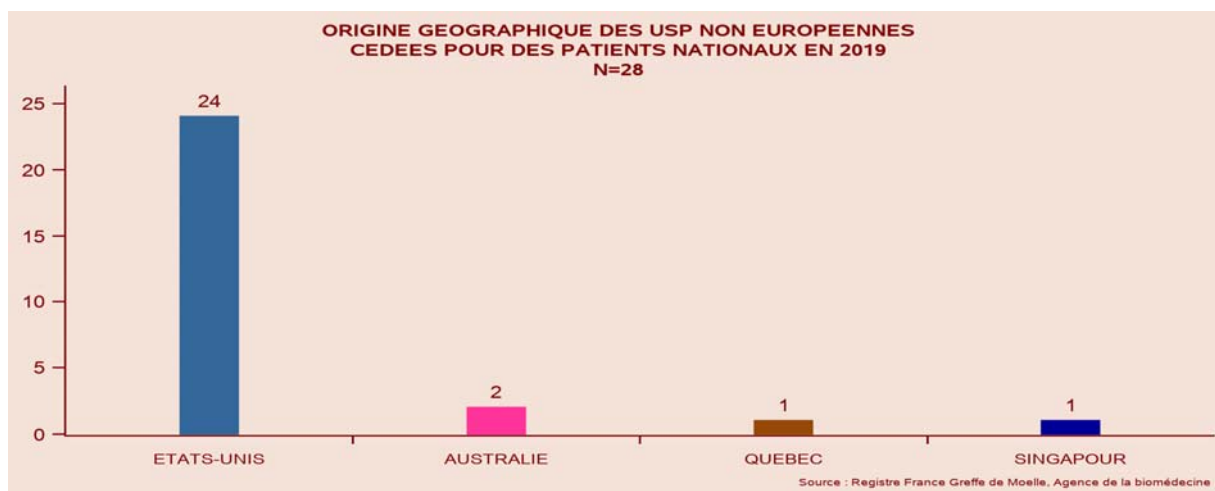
ORIGINE GEOGRAPHIQUE DES USP NON EUROPEENNES
CEDEES POUR DES PATIENTS NATIONAUX EN 2019
N=28

25
20
15
10
5
0

24
2
1
1

ETATS-UNIS
AUSTRALIE
QUEBEC
SINGAPOUR

Source : Registre France Greffe de Moelle, Agence de la biomédecine